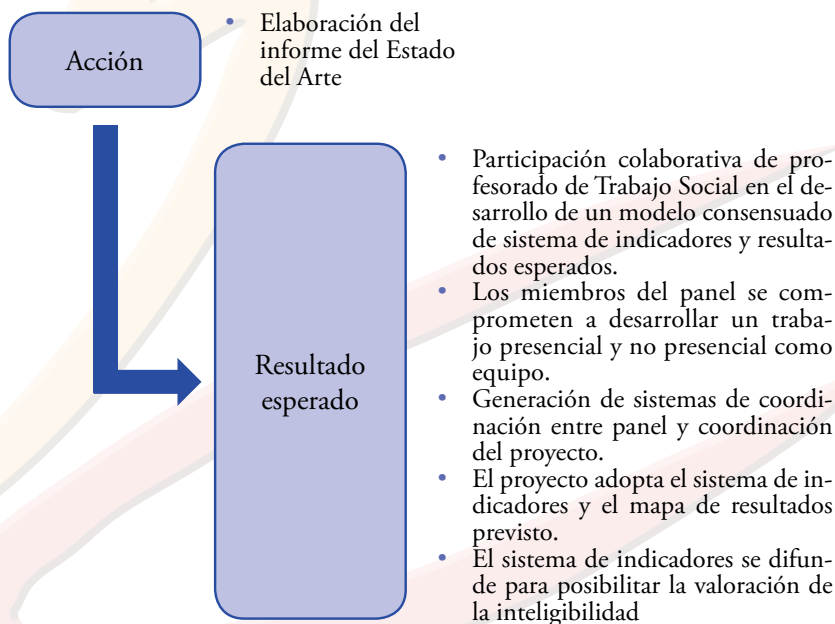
Acción

- Elaboración del informe del Estado del Arte

Resultado esperado

- Participación colaborativa de profesorado de Trabajo Social en el desarrollo de un modelo consensuado de sistema de indicadores y resultados esperados.
- Los miembros del panel se comprometen a desarrollar un trabajo presencial y no presencial como equipo.
- Generación de sistemas de coordinación entre panel y coordinación del proyecto.
- El proyecto adopta el sistema de indicadores y el mapa de resultados previsto.
- El sistema de indicadores se difunde para posibilitar la valoración de la inteligibilidad